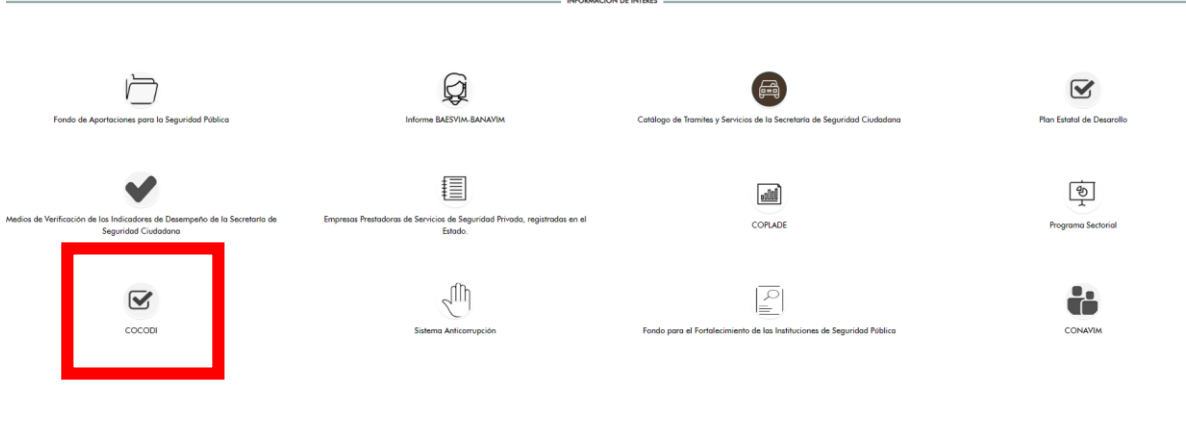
INFORMACIÓN DE INTERÉS

Fondo de Aportaciones para la Seguridad Pública

Informe BAESVIM-BANAVIM

Catálogo de Tramites y Servicios de la Secretaría de Seguridad Ciudadana

Plan Estatal de Desarrollo

Medios de Verificación de los Indicadores de Desempeño de la Secretaría de Seguridad Ciudadana

Empresas Prestadoras de Servicios de Seguridad Privada, registradas en el Estado.

COPLADE

Programa Sectorial

COCODI

Sistema Anticorrupción

Fondo para el Fortalecimiento de las Instituciones de Seguridad Pública

CONAVIM